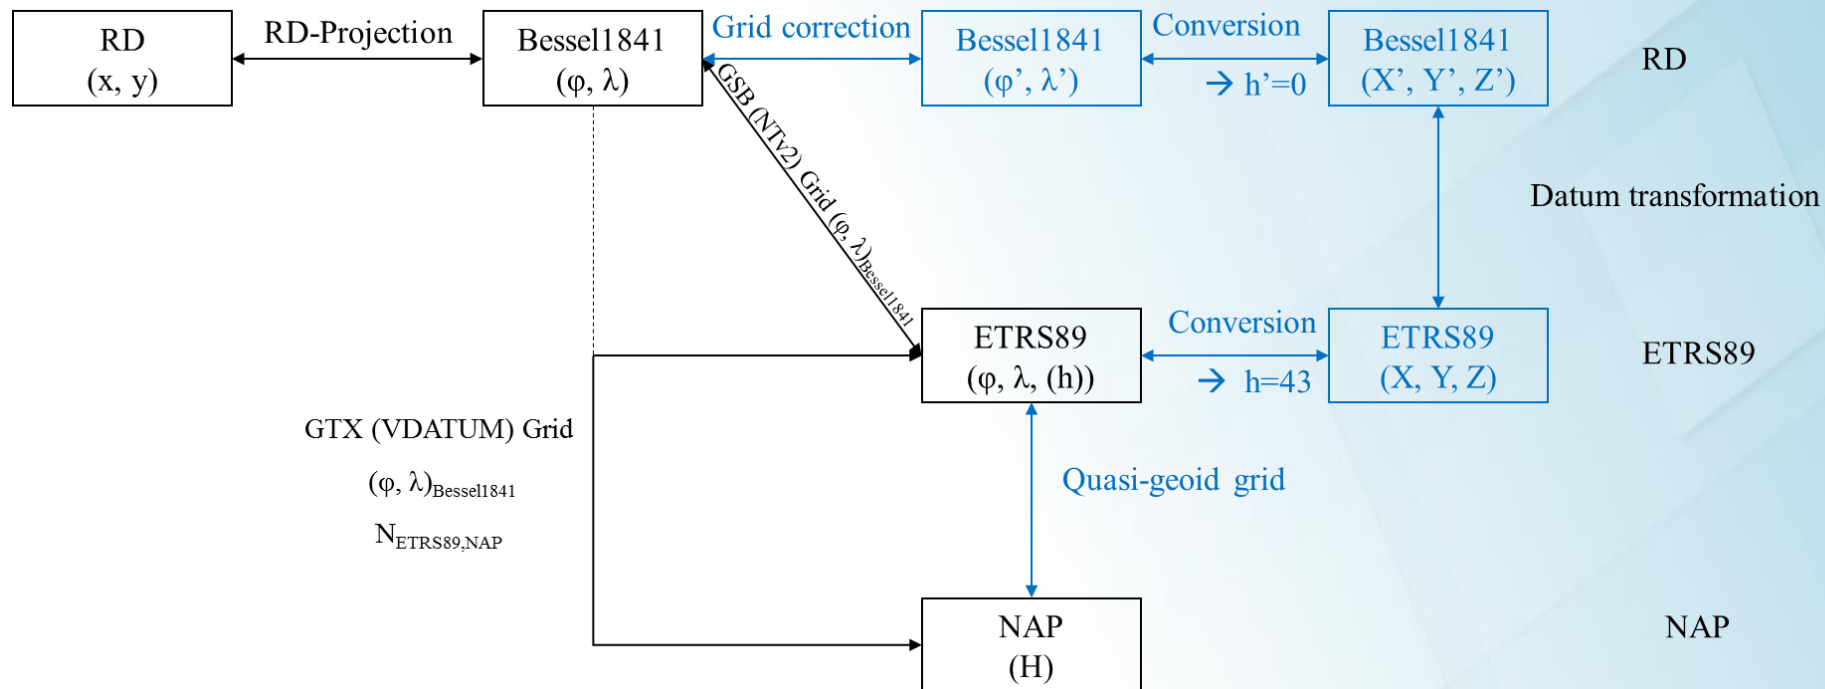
RD
(x, y)

RD-Projection

Bessel1841
(φ, λ)

Grid correction

Bessel1841
(φ', λ')

Conversion
→ h'=0

Bessel1841
(X', Y', Z')

RD

GSB (NTv2) Grid $(\varphi, \lambda)_{Bessel1841}$

Datum transformation

ETRS89
(φ, λ, (h))

Conversion
→ h=43

ETRS89
(X, Y, Z)

ETRS89

GTX (VDATUM) Grid
$(\varphi, \lambda)_{Bessel1841}$
$N_{ETRS89,NAP}$

Quasi-geoid grid

NAP
(H)

NAP